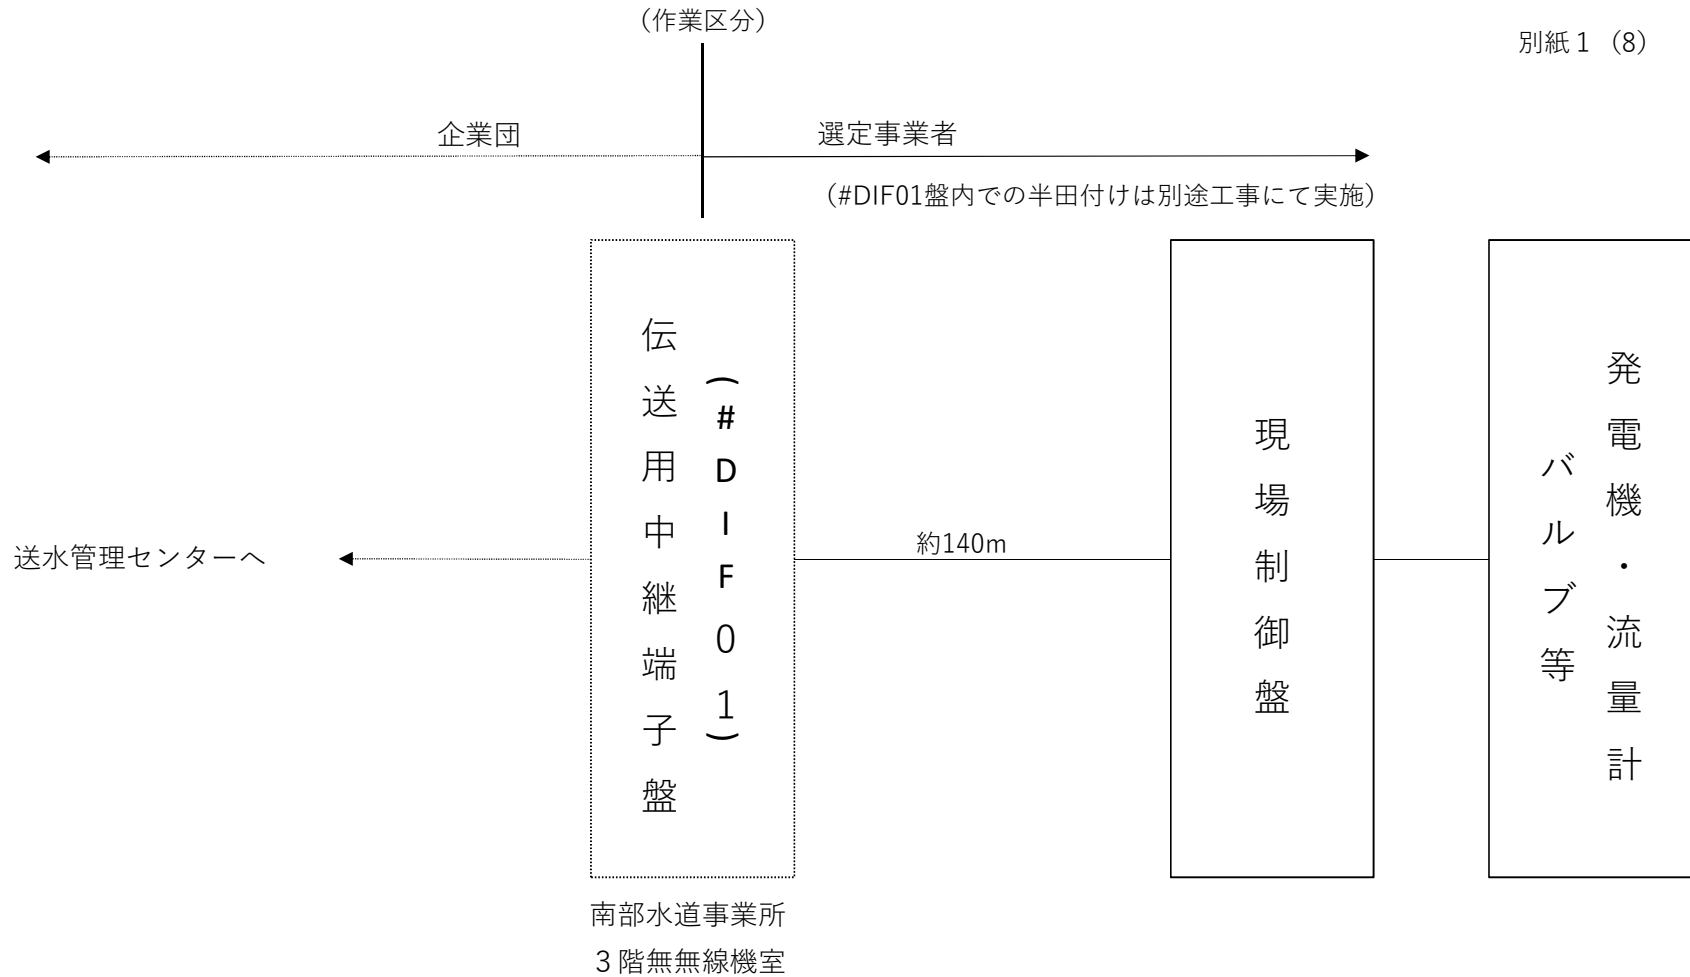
（作業区分）

別紙１（8）

企業団

選定事業者

（#DIF01盤内での半田付けは別途工事にて実施）

伝送用中継端子盤

（#DIF01）

送水管理センターへ

約140m

現場制御盤

発電機・流量計

バルブ等

南部水道事業所
３階無無線機室